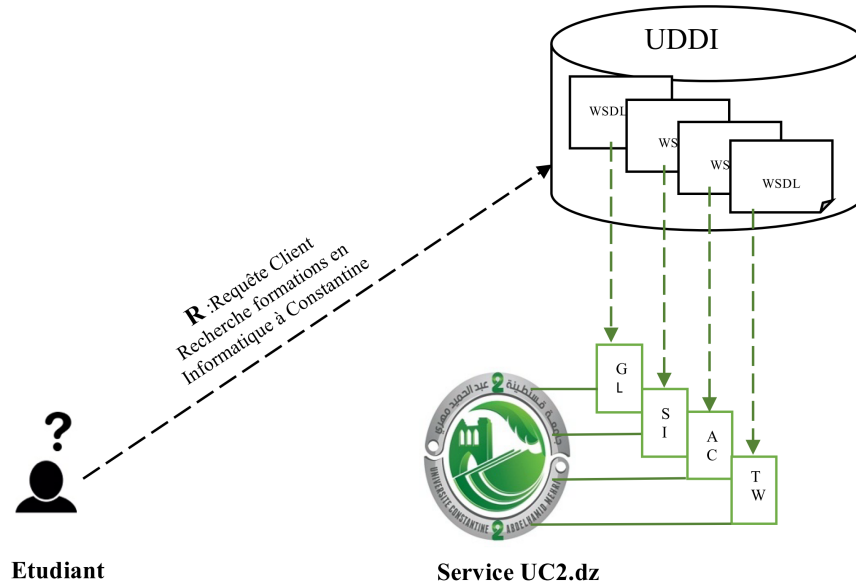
UDDI

WSDL

WS

WS

WSDL

R :Requête Client
Recherche formations en Informatique à Constantine

?

G L

S I

A C

T W

جامعة قسنطينة 2 عبد الحميد مهري
UNIVERSITE CONSTANTINE 2 ABDELHAMID MEHRI

Etudiant

Service UC2.dz